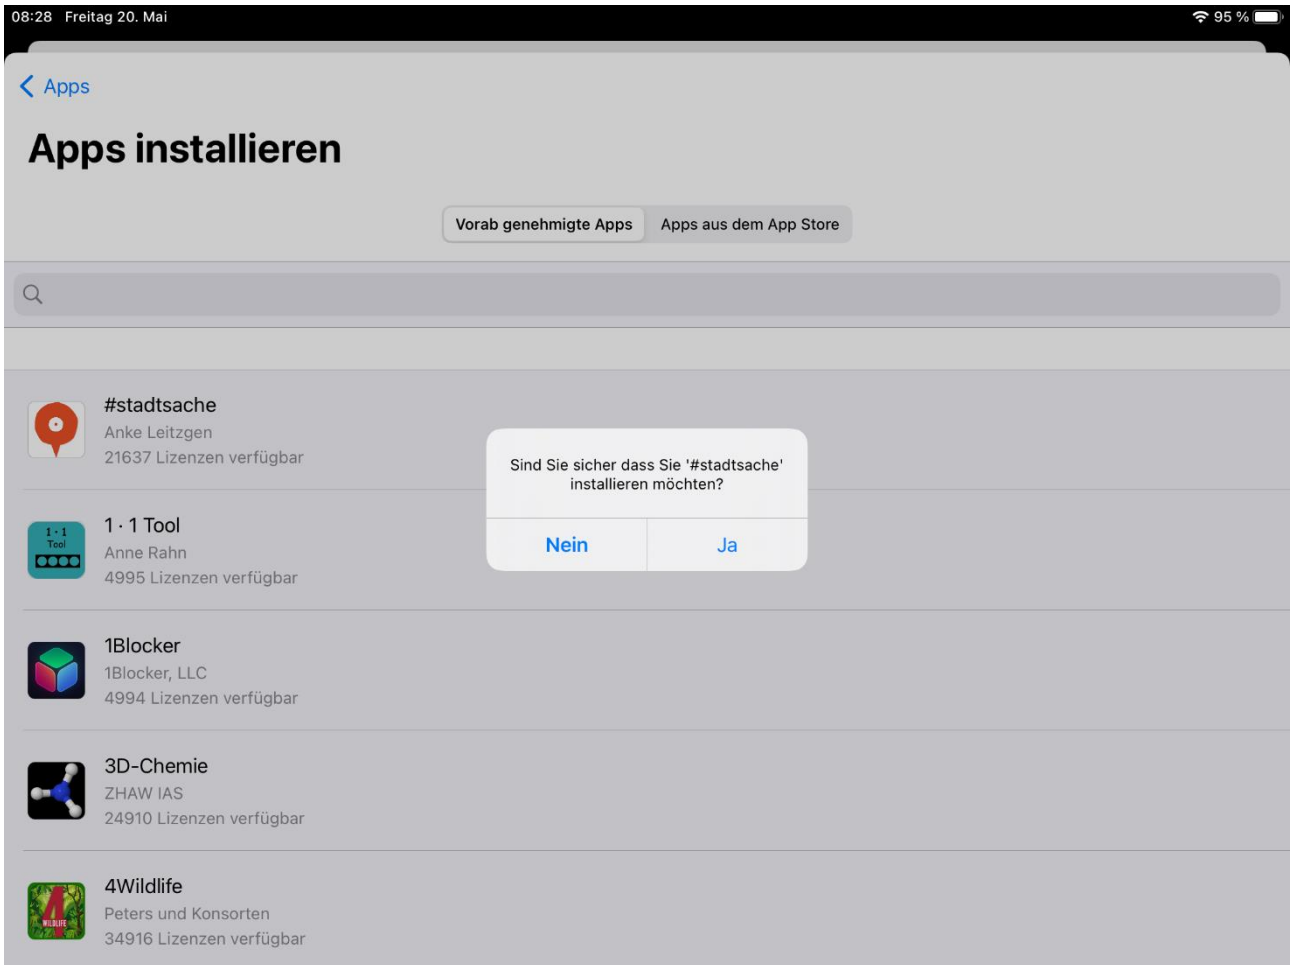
08:28 Freitag 20. Mai

95 %

Apps

Apps installieren

Vorab genehmigte Apps
Apps aus dem App Store

#stadtsache
Anke Leitzgen
21637 Lizenzen verfügbar

Sind Sie sicher dass Sie '#stadtsache' installieren möchten?

Nein
Ja

1 · 1 Tool
Anne Rahn
4995 Lizenzen verfügbar

1 · 1
Tool

1Blocker
1Blocker, LLC
4994 Lizenzen verfügbar

3D-Chemie
ZHAW IAS
24910 Lizenzen verfügbar

4Wildlife
Peters und Konsorten
34916 Lizenzen verfügbar

4
WILDLIFE